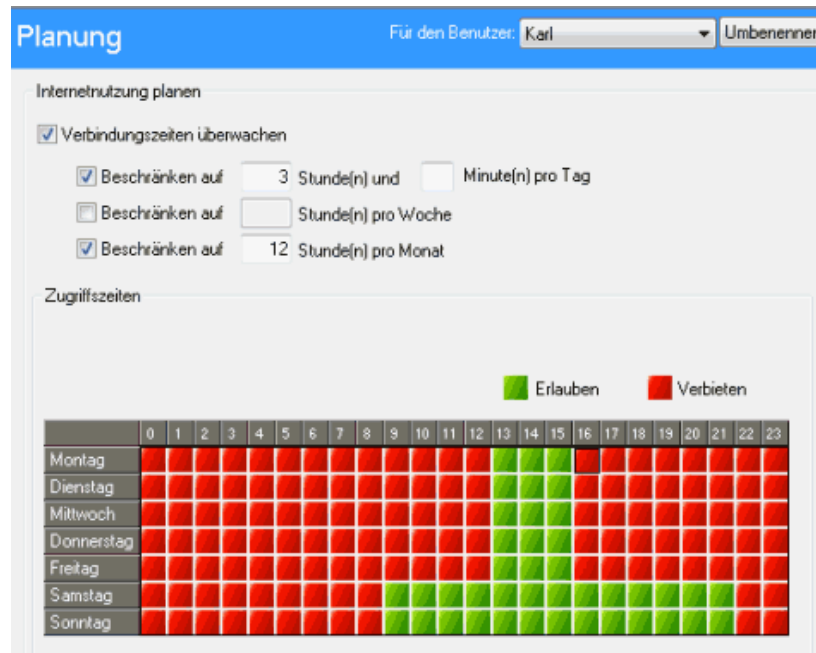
Planung

Für den Benutzer: Karl

Umbenennen

Internetnutzung planen

Verbindungszeiten überwachen

Beschränken auf 3 Stunde(n) und Minute(n) pro Tag

Beschränken auf Stunde(n) pro Woche

Beschränken auf 12 Stunde(n) pro Monat

Zugriffszeiten

Erlauben

Verbieten

| | 0 | 1 | 2 | 3 | 4 | 5 | 6 | 7 | 8 | 9 | 10 | 11 | 12 | 13 | 14 | 15 | 16 | 17 | 18 | 19 | 20 | 21 | 22 | 23 |
|---|---|---|---|---|---|---|---|---|---|---|---|---|---|---|---|---|---|---|---|---|---|---|---|---|
| Montag | | | | | | | | | | | | | | | | | | | | | | | | |
| Dienstag | | | | | | | | | | | | | | | | | | | | | | | | |
| Mittwoch | | | | | | | | | | | | | | | | | | | | | | | | |
| Donnerstag | | | | | | | | | | | | | | | | | | | | | | | | |
| Freitag | | | | | | | | | | | | | | | | | | | | | | | | |
| Samstag | | | | | | | | | | | | | | | | | | | | | | | | |
| Sonntag | | | | | | | | | | | | | | | | | | | | | | | | |